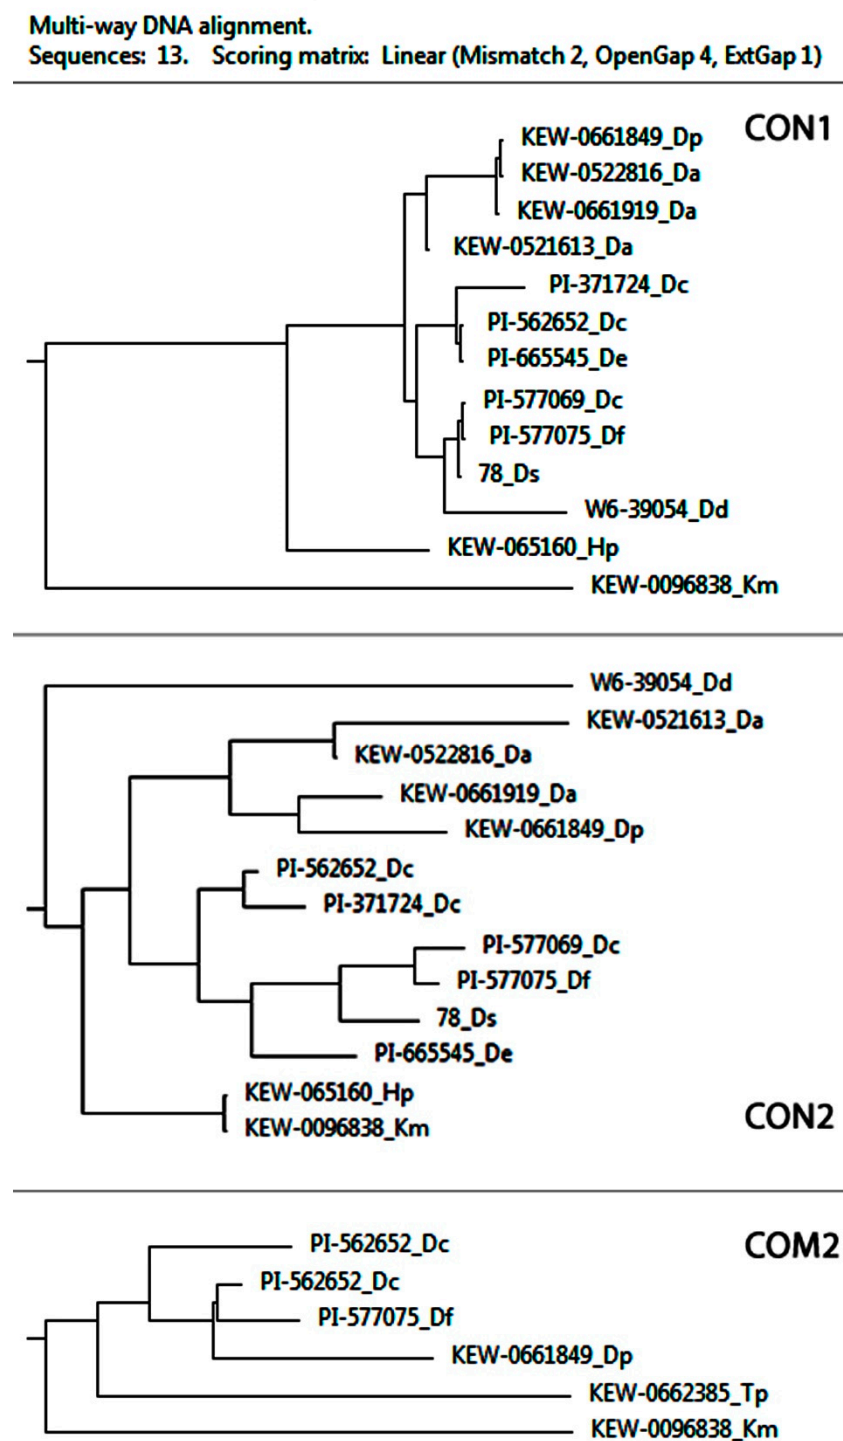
Multi-way DNA alignment.
Sequences: 13. Scoring matrix: Linear (Mismatch 2, OpenGap 4, ExtGap 1)

CON1

KEW-0661849_Dp
KEW-0522816_Da
KEW-0661919_Da
KEW-0521613_Da
PI-371724_Dc
PI-562652_Dc
PI-665545_De
PI-577069_Dc
PI-577075_Df
78_Ds
W6-39054_Dd
KEW-065160_Hp
KEW-0096838_Km

W6-39054_Dd
KEW-0521613_Da
KEW-0522816_Da
KEW-0661919_Da
KEW-0661849_Dp
PI-562652_Dc
PI-371724_Dc
PI-577069_Dc
PI-577075_Df
78_Ds
PI-665545_De
KEW-065160_Hp
KEW-0096838_Km

CON2

COM2

PI-562652_Dc
PI-562652_Dc
PI-577075_Df
KEW-0661849_Dp
KEW-0662385_Tp
KEW-0096838_Km